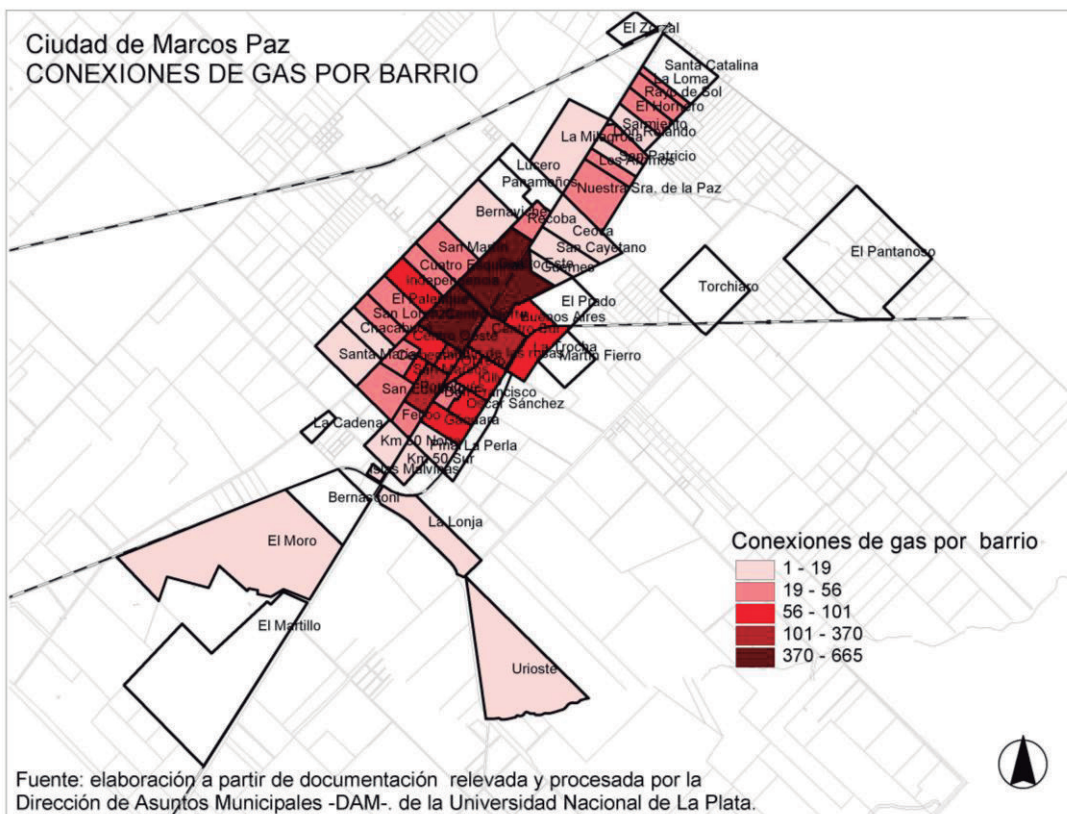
Ciudad de Marcos Paz
CONEXIONES DE GAS POR BARRIO

El Zorzal
Santa Catalina
La Loma
Rayo de Sol
El Hornero
Sarmiento
Rolando
San Patricio
Los Aromos
La Milagrosa
Lucero
Paramaños
Nuestra Sra. de la Paz
Bernasconi
Recoba
Ceosa
San Cayetano
Güemes
San Martín
Cuatro Esquinas
Independencia
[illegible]
El Palomar
San Lorenzo
Chacabuco
El Prado
Buenos Aires
Centro Sur
Centro Oeste
La Urocha
Martín Fierro
Santa Marta
San Francisco
Oscar Sánchez
Febo Gaspara
La Cadena
Km 50 Norte
Km 50 Sur
Las Malvinas
Pmo. La Perla
El Pantanoso
Torchiaro
Bernasconi
La Lonja
El Moro
El Martillo
Urioste

Conexiones de gas por barrio
1 - 19
19 - 56
56 - 101
101 - 370
370 - 665

Fuente: elaboración a partir de documentación relevada y procesada por la Dirección de Asuntos Municipales -DAM-. de la Universidad Nacional de La Plata.